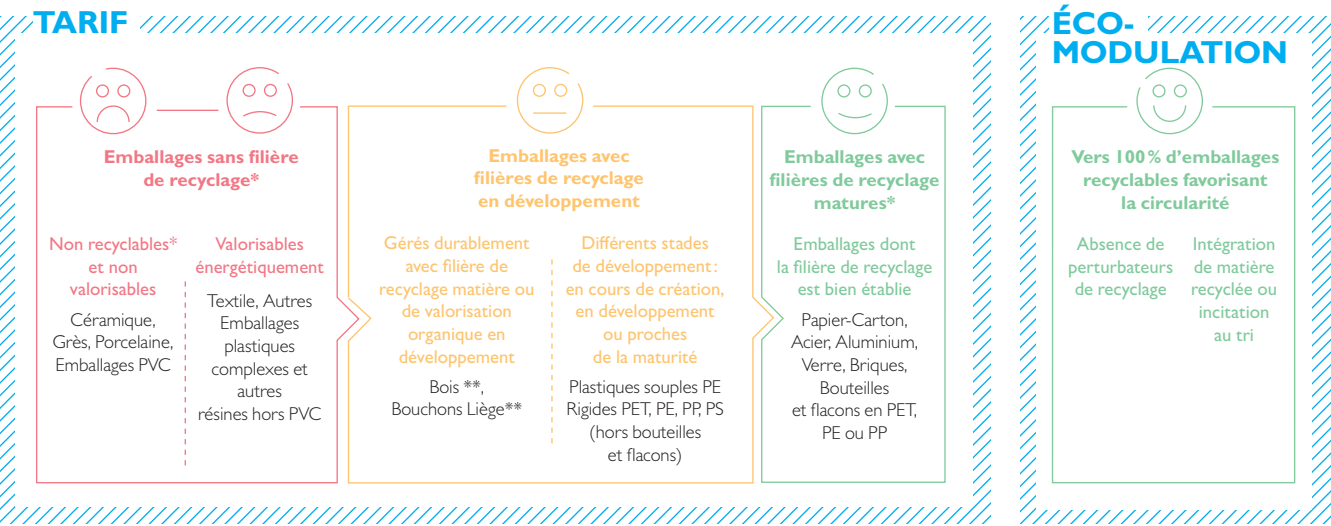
TARIF

Emballages sans filière de recyclage*

Non recyclables* et non valorisables

Céramique, Grès, Porcelaine, Emballages PVC

Valorisables énergétiquement

Textile, Autres Emballages plastiques complexes et autres résines hors PVC

Emballages avec filières de recyclage en développement

Gérés durablement avec filière de recyclage matière ou de valorisation organique en développement

Bois **, Bouchons Liège**

Différents stades de développement : en cours de création, en développement ou proches de la maturité

Plastiques souples PE Rigides PET, PE, PP, PS (hors bouteilles et flacons)

Emballages avec filières de recyclage matures*

Emballages dont la filière de recyclage est bien établie

Papier-Carton, Acier, Aluminium, Verre, Briques, Bouteilles et flacons en PET, PE ou PP

ÉCO-MODULATION

Vers 100 % d'emballages recyclables favorisant la circularité

Absence de perturbateurs de recyclage

Intégration de matière recyclée ou incitation au tri